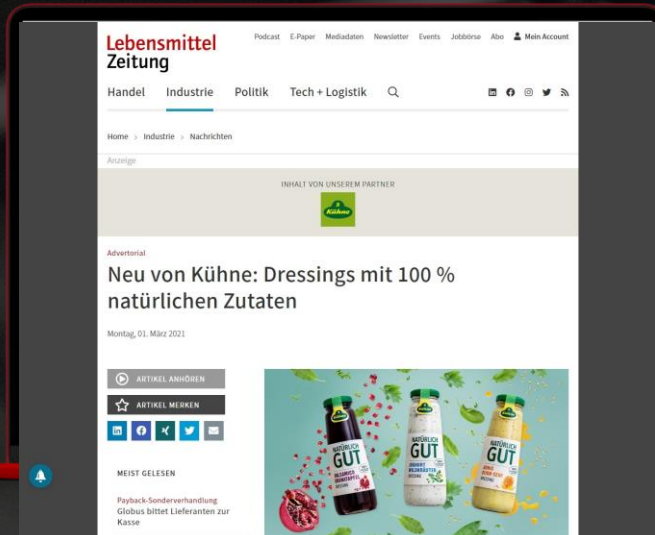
Lebensmittel Zeitung

Podcast E-Paper Mediadaten Newsletter Events Jobbörse Abo Mein Account

Handel Industrie Politik Tech + Logistik

Home > Industrie > Nachrichten

Anzeige

INHALT VON UNSEREM PARTNER

Kühne

Advertorial

Neu von Kühne: Dressings mit 100 % natürlichen Zutaten

Montag, 01. März 2021

ARTIKEL ANHÖREN

ARTIKEL MERKEN

MEIST GELESEN

Payback-Sonderverhandlung
Globus bittet Lieferanten zur Kasse

Kühne NATÜRLICH GUT

Kühne NATÜRLICH GUT

Kühne NATÜRLICH GUT